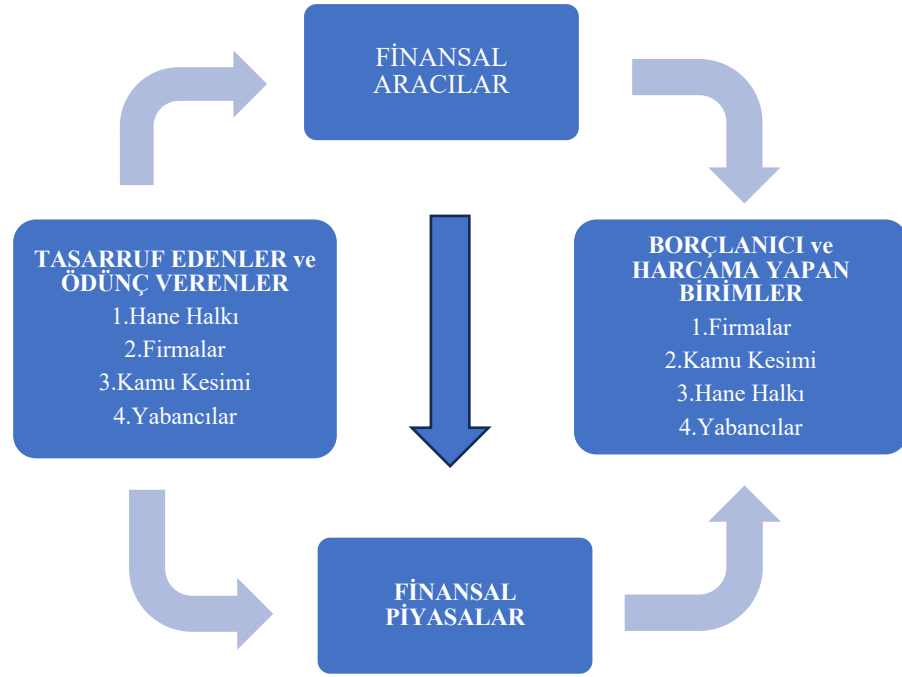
FİNANSAL ARACILAR

TASARRUF EDENLER ve ÖDÜNÇ VERENLER
1.Hane Halkı
2.Firmalar
3.Kamu Kesimi
4.Yabancılar

BORÇLANICI ve HARCAMA YAPAN BİRİMLER
1.Firmalar
2.Kamu Kesimi
3.Hane Halkı
4.Yabancılar

FİNANSAL PİYASALAR